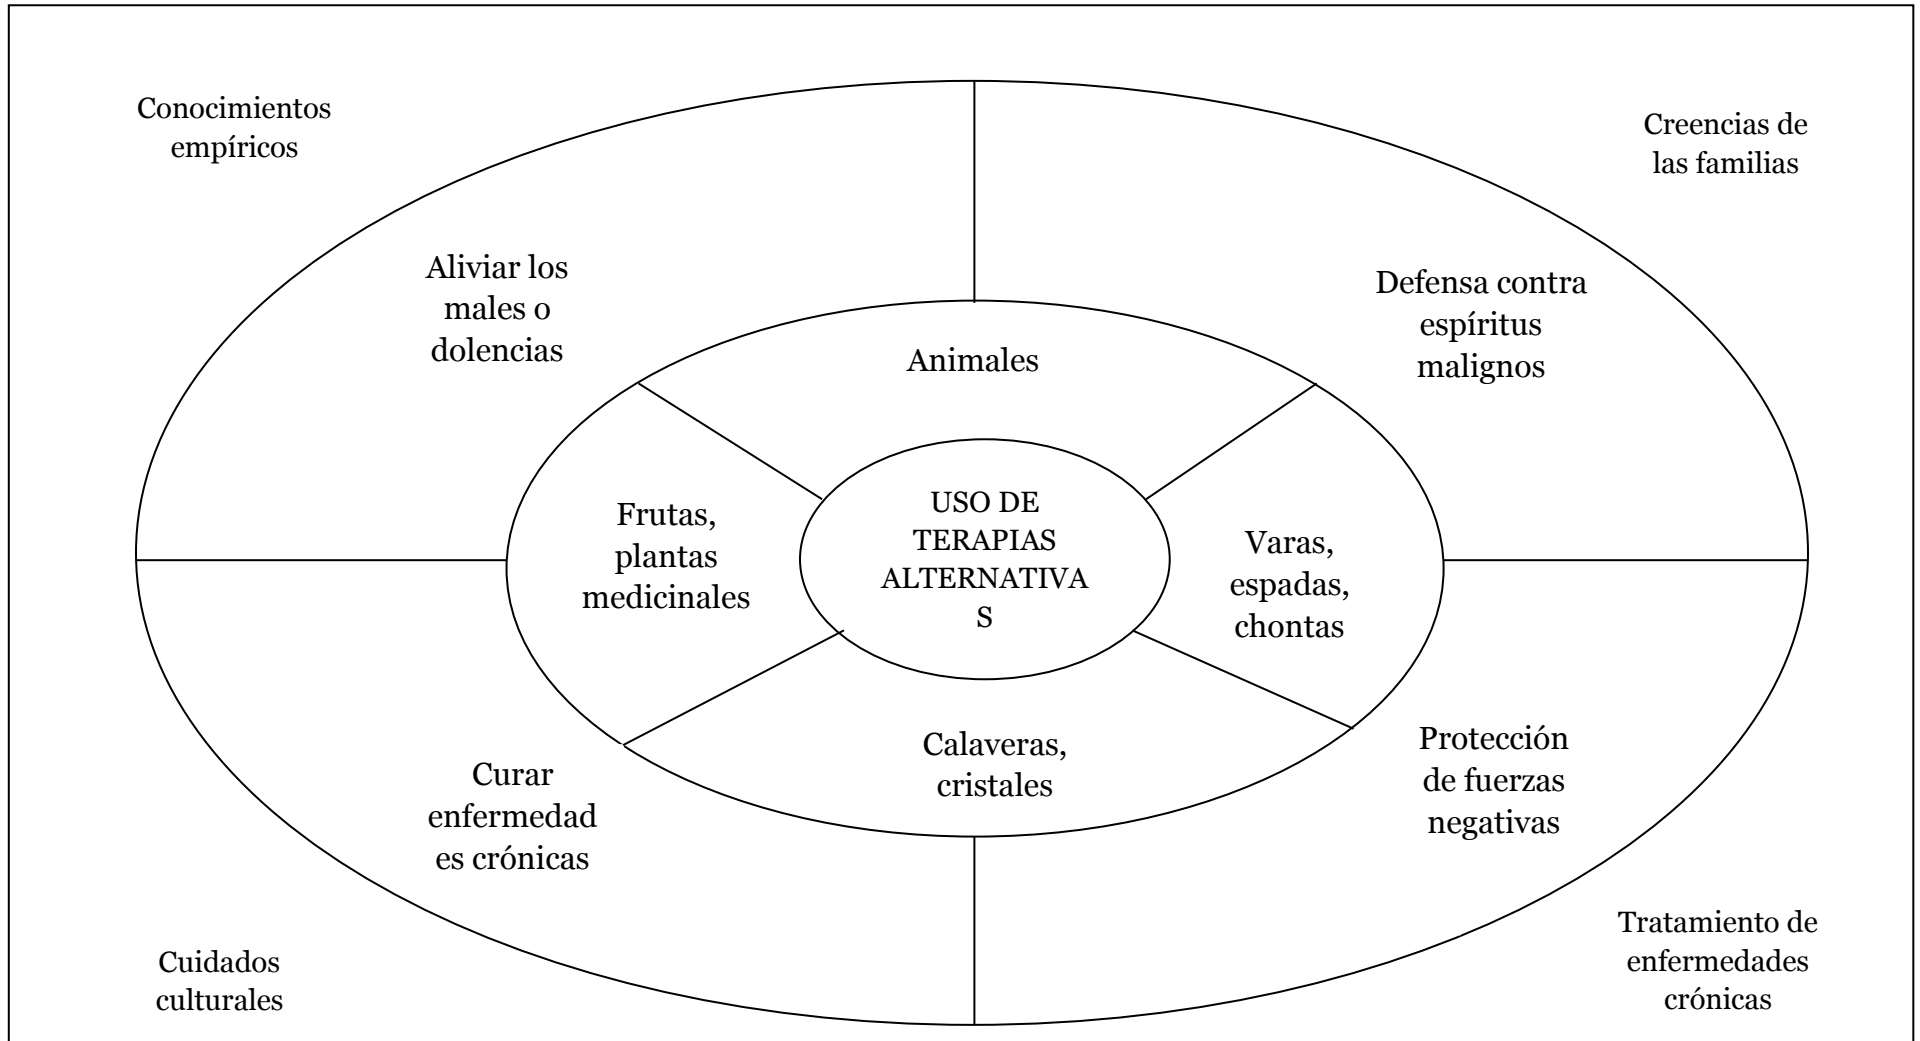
Conocimientos empíricos

Creencias de las familias

Aliviar los males o dolencias

Defensa contra espíritus malignos

Animales

Frutas, plantas medicinales

USO DE TERAPIAS ALTERNATIVAS

Varas, espadas, chontas

Calaveras, cristales

Curar enfermedades crónicas

Protección de fuerzas negativas

Tratamiento de enfermedades crónicas

Cuidados culturales